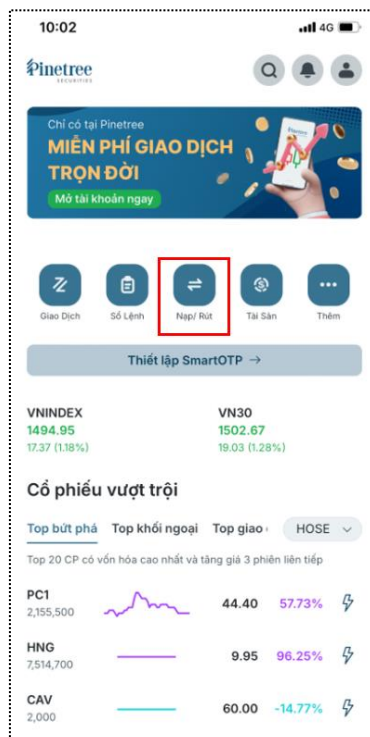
10:02
4G

Pinetree
SECURITIES

Chỉ có tại Pinetree
MIỄN PHÍ GIAO DỊCH TRỌN ĐỜI
Mở tài khoản ngay

Giao Dịch
Sổ Lệnh
Nạp/ Rút
Tài Sản
Thêm

Thiết lập SmartOTP →

VNINDEX
1494.95
17.37 (1.18%)

VN30
1502.67
19.03 (1.28%)

Cổ phiếu vượt trội

Top bứt phá
Top khối ngoại
Top giao
HOSE

Top 20 CP có vốn hóa cao nhất và tăng giá 3 phiên liên tiếp

| | | | |
|---|---|---|---|
| PC1 2,155,500 | 44.40 | 57.73% | |
| HNG 7,514,700 | 9.95 | 96.25% | |
| CAV 2,000 | 60.00 | -14.77% | |